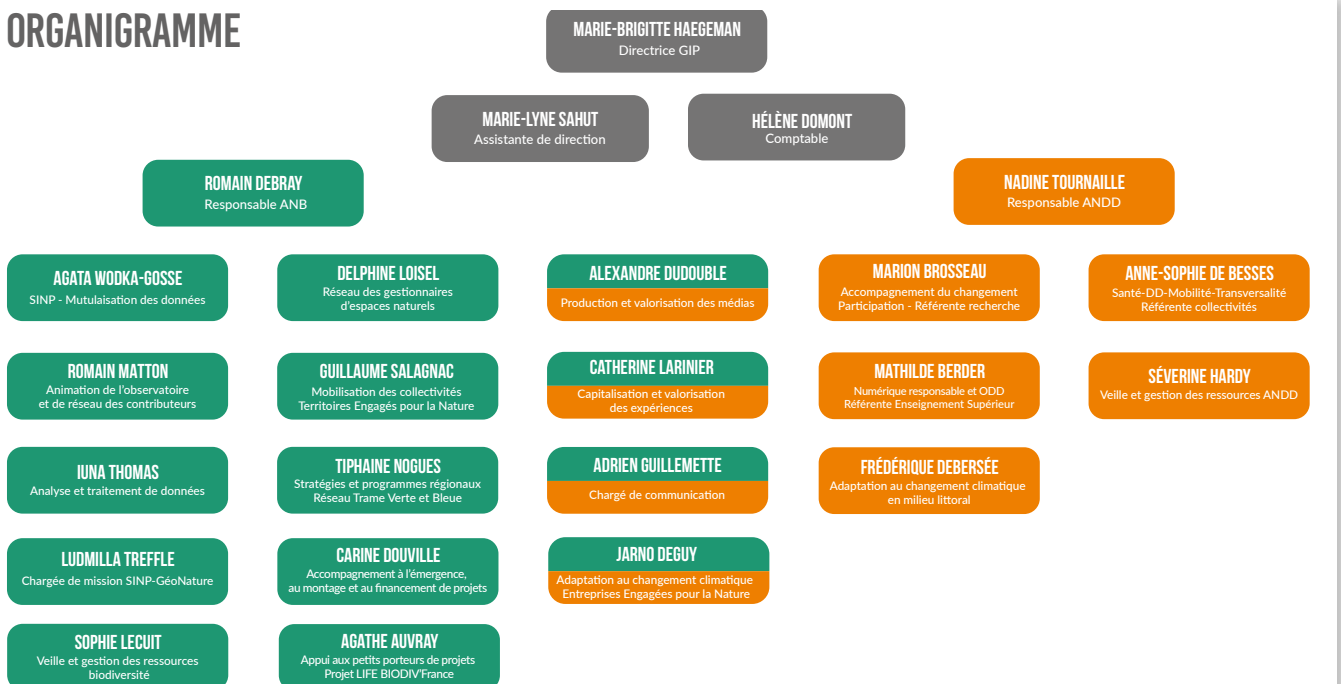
ORGANIGRAMME

MARIE-BRIGITTE HAEGEMAN
Directrice GIP

MARIE-LYNE SAHUT
Assistante de direction

HÉLÈNE DOMONT
Comptable

ROMAIN DEBRAY
Responsable ANB

NADINE TOURNAILLE
Responsable ANDD

AGATA WODKA-GOSSE
SINP - Mutualisation des données

DELPHINE LOISEL
Réseau des gestionnaires d'espaces naturels

ALEXANDRE DUDOUBLE
Production et valorisation des médias

MARION BROSSEAU
Accompagnement du changement
Participation - Référente recherche

ANNE-SOPHIE DE BESSES
Santé-DD-Mobilité-Transversalité
Référente collectivités

ROMAIN MATTON
Animation de l'observatoire et de réseau des contributeurs

GUILLAUME SALAGNAC
Mobilisation des collectivités
Territoires Engagés pour la Nature

CATHERINE LARINIER
Capitalisation et valorisation des expériences

MATHILDE BERDER
Numérique responsable et ODD
Référente Enseignement Supérieur

SÉVERINE HARDY
Veille et gestion des ressources ANDD

IUNA THOMAS
Analyse et traitement de données

TIPHAINE NOGUES
Stratégies et programmes régionaux
Réseau Trame Verte et Bleue

ADRIEN GUILLEMETTE
Chargé de communication

FRÉDÉRIQUE DEBERSÉE
Adaptation au changement climatique en milieu littoral

LUDMILLA TREFFLE
Chargée de mission SINP-GéoNature

CARINE DOUVILLE
Accompagnement à l'émergence, au montage et au financement de projets

JARNO DEGUY
Adaptation au changement climatique
Entreprises Engagées pour la Nature

SOPHIE LECUIT
Veille et gestion des ressources biodiversité

AGATHE AUVRAY
Appui aux petits porteurs de projets
Projet LIFE BIODIV'France